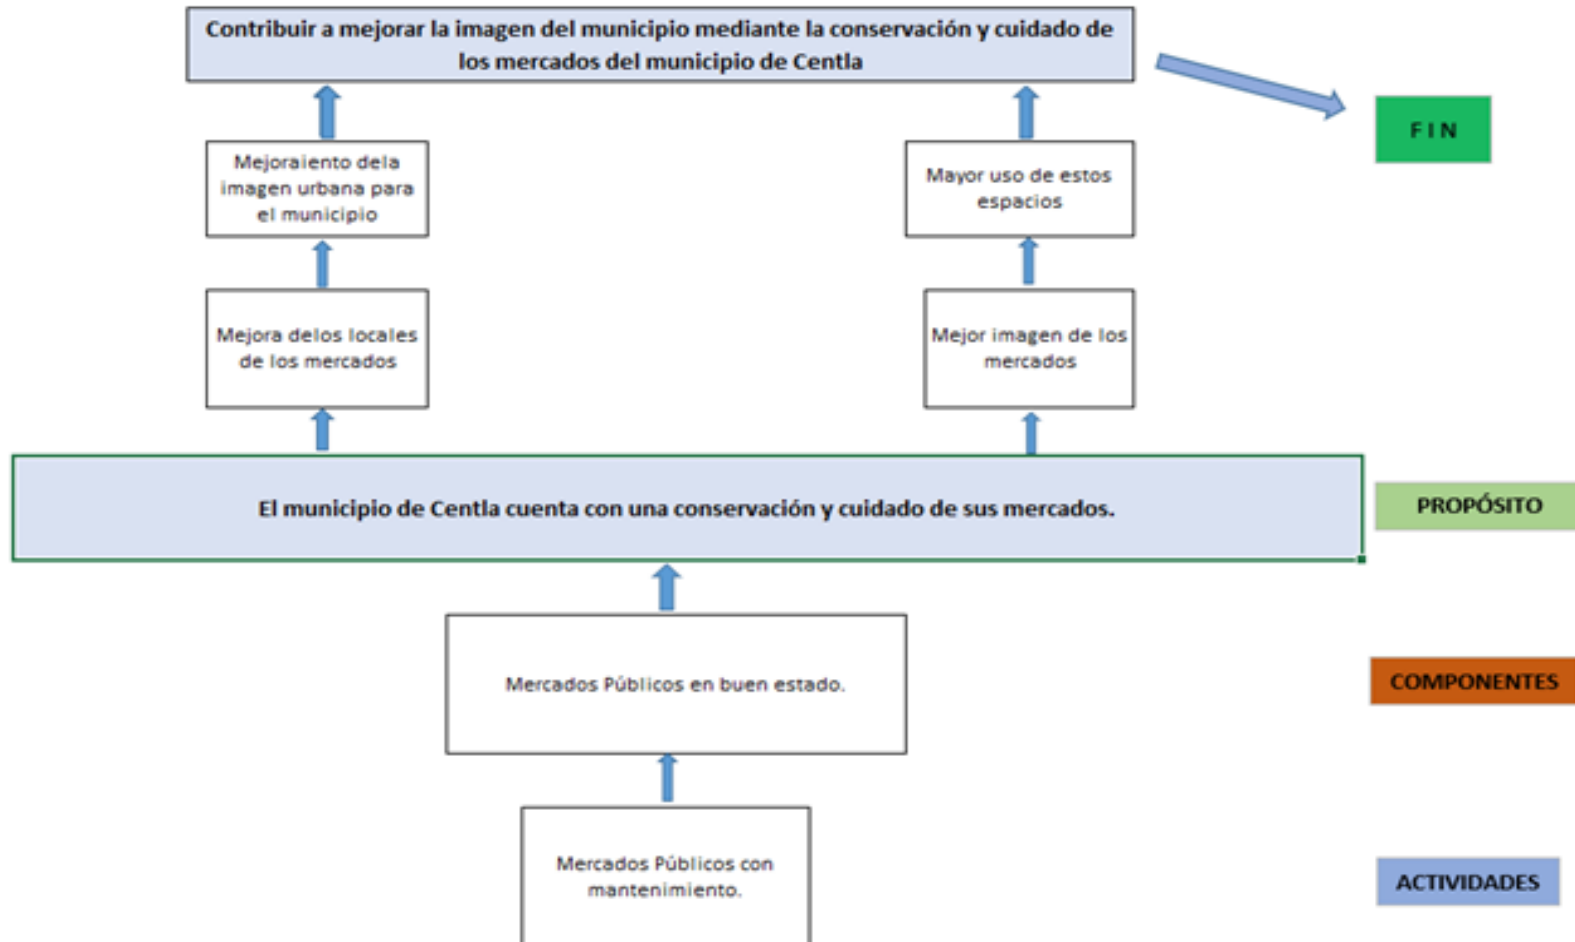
Contribuir a mejorar la imagen del municipio mediante la conservación y cuidado de los mercados del municipio de Centla

FIN

Mejoraiento dela imagen urbana para el municipio

Mayor uso de estos espacios

Mejora delos locales de los mercados

Mejor imagen de los mercados

El municipio de Centla cuenta con una conservación y cuidado de sus mercados.

PROPÓSITO

Mercados Públicos en buen estado.

COMPONENTES

Mercados Públicos con mantenimiento.

ACTIVIDADES